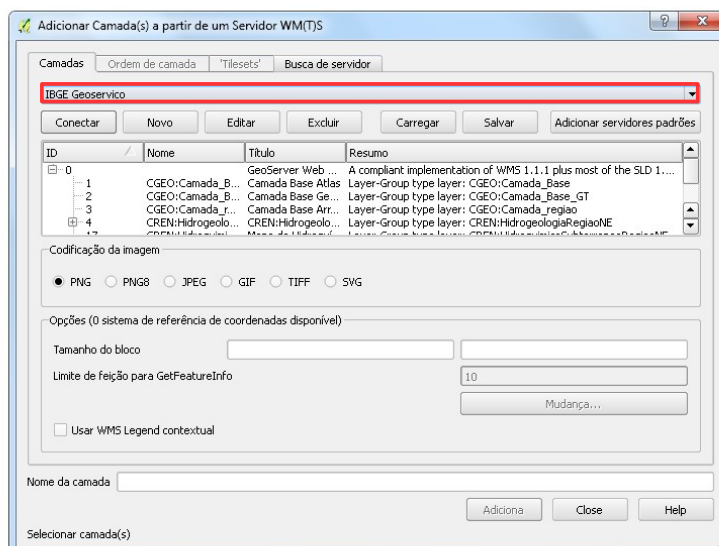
Adicionar Camada(s) a partir de um Servidor WM(T)S

Camadas | Ordem de camada | 'Tilesets' | Busca de servidor

IBGE Geoservico

Conectar | Novo | Editar | Excluir | Carregar | Salvar | Adicionar servidores padrões

| ID | Nome | Título | Resumo |
|---|---|---|---|
| 0 | | GeoServer Web ... | A compliant implementation of WMS 1.1.1 plus most of the SLD 1.... |
| 1 | CGEO:Camada_B... | Camada Base Atlas | Layer-Group type layer: CGEO:Camada_Base |
| 2 | CGEO:Camada_B... | Camada Base Ge... | Layer-Group type layer: CGEO:Camada_Base_GT |
| 3 | CGEO:Camada_r... | Camada Base Arr... | Layer-Group type layer: CGEO:Camada_regiao |
| 4 | CREN:Hidrogeolo... | CREN:Hidrogeolo... | Layer-Group type layer: CREN:HidrogeologiaRegiaoNE |
| 17 | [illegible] | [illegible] | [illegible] |

Codificação da imagem

PNG  PNG8  JPEG  GIF  TIFF  SVG

Opções (0 sistema de referência de coordenadas disponível)

Tamanho do bloco

Limite de feição para GetFeatureInfo  10

Mudança...

Usar WMS Legend contextual

Nome da camada

Adiciona | Close | Help

Selecionar camada(s)